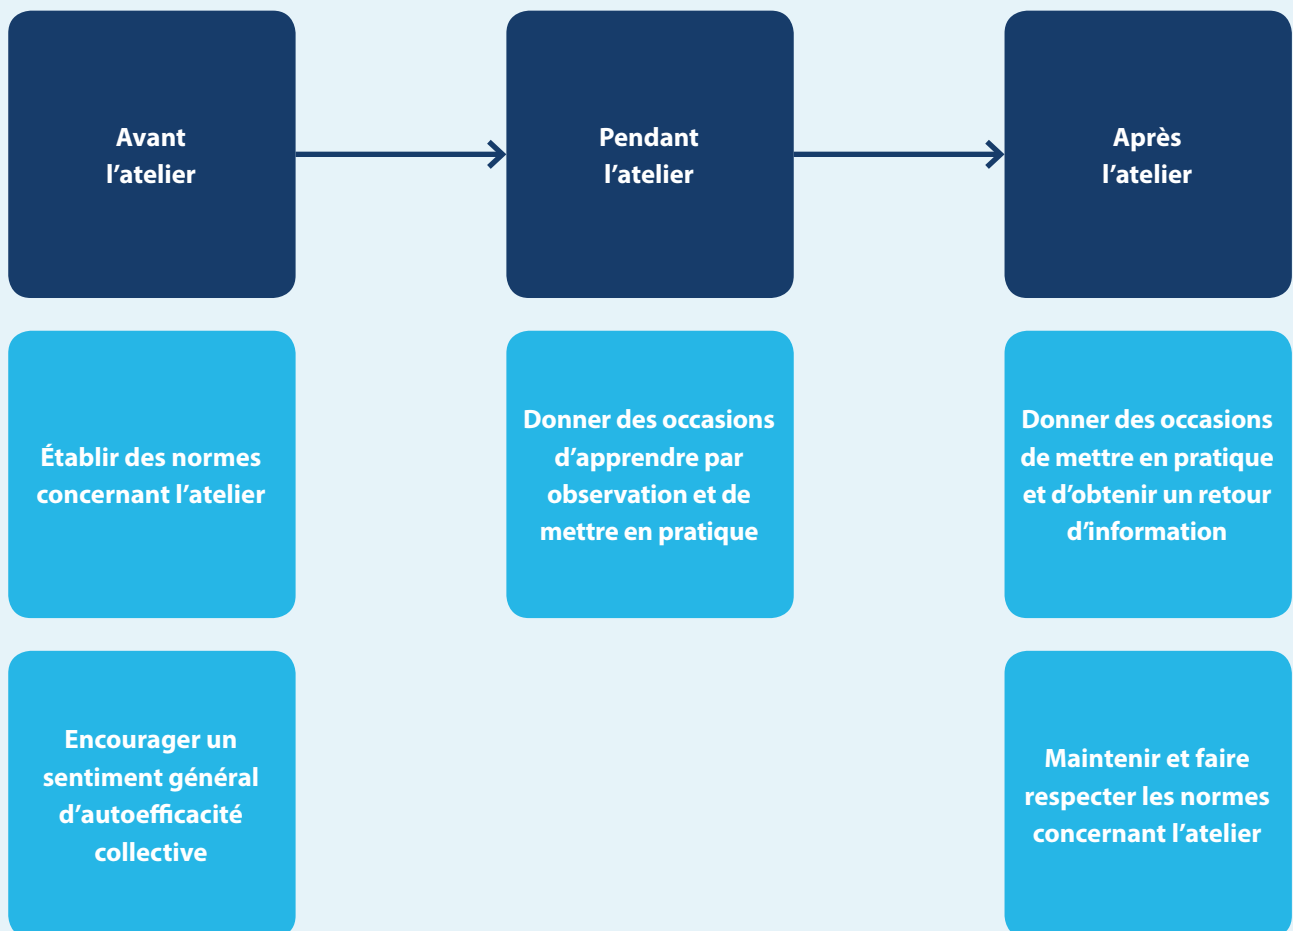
Avant l’atelier

Pendant l’atelier

Après l’atelier

Établir des normes concernant l’atelier

Encourager un sentiment général d’autoefficacité collective

Donner des occasions d’apprendre par observation et de mettre en pratique

Donner des occasions de mettre en pratique et d’obtenir un retour d’information

Maintenir et faire respecter les normes concernant l’atelier